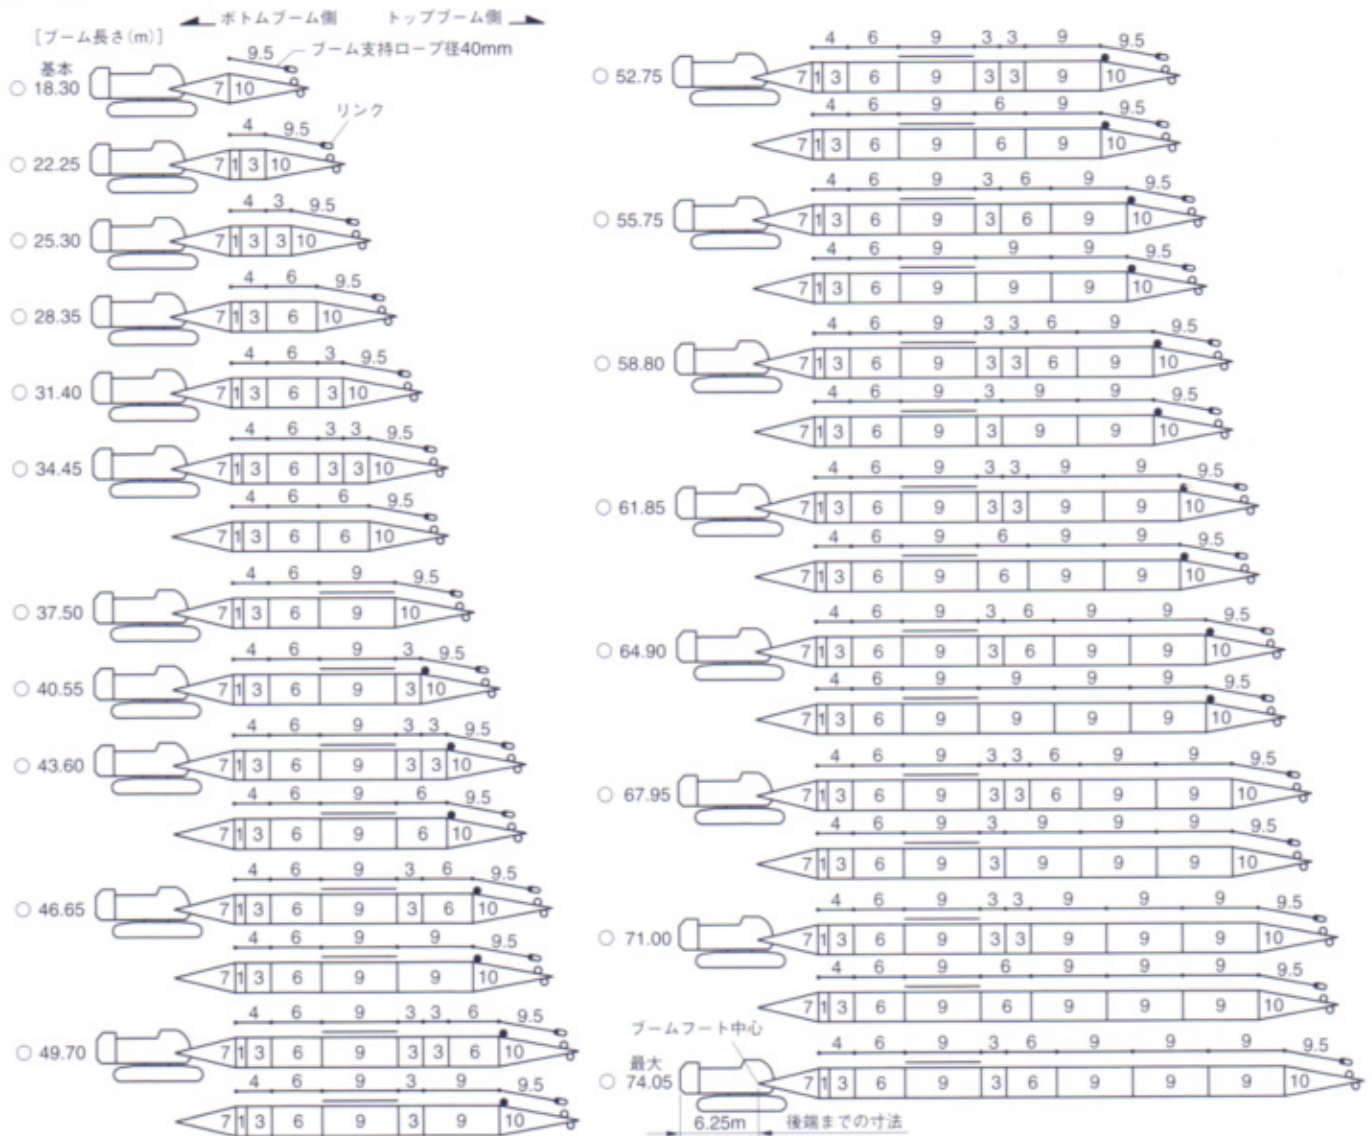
ボトムブーム側　　トップブーム側

[ブーム長さ(m)]

9.5 ブーム支持ロープ径40mm

基本 18.30
7 10

4 9.5 リンク
22.25
7 1 3 10

4 3 9.5
25.30
7 1 3 3 10

4 6 9.5
28.35
7 1 3 6 10

4 6 3 9.5
31.40
7 1 3 6 3 10

4 6 3 3 9.5
34.45
7 1 3 6 3 3 10
4 6 6 9.5
7 1 3 6 6 10

4 6 9 9.5
37.50
7 1 3 6 9 10

4 6 9 3 9.5
40.55
7 1 3 6 9 3 10

4 6 9 3 3 9.5
43.60
7 1 3 6 9 3 3 10
4 6 9 6 9.5
7 1 3 6 9 6 10

4 6 9 3 6 9.5
46.65
7 1 3 6 9 3 6 10
4 6 9 9 9.5
7 1 3 6 9 9 10

4 6 9 3 3 6 9.5
49.70
7 1 3 6 9 3 3 6 10
4 6 9 3 9 9.5
7 1 3 6 9 3 9 10

4 6 9 3 3 9 9.5
52.75
7 1 3 6 9 3 3 9 10
4 6 9 6 9 9.5
7 1 3 6 9 6 9 10

4 6 9 3 6 9 9.5
55.75
7 1 3 6 9 3 6 9 10
4 6 9 9 9 9.5
7 1 3 6 9 9 9 10

4 6 9 3 3 6 9 9.5
58.80
7 1 3 6 9 3 3 6 9 10
4 6 9 3 9 9 9.5
7 1 3 6 9 3 9 9 10

4 6 9 3 3 9 9 9.5
61.85
7 1 3 6 9 3 3 9 9 10
4 6 9 6 9 9 9.5
7 1 3 6 9 6 9 9 10

4 6 9 3 6 9 9 9.5
64.90
7 1 3 6 9 3 6 9 9 10
4 6 9 9 9 9 9.5
7 1 3 6 9 9 9 9 10

4 6 9 3 3 6 9 9 9.5
67.95
7 1 3 6 9 3 3 6 9 9 10
4 6 9 3 9 9 9 9.5
7 1 3 6 9 3 9 9 9 10

4 6 9 3 3 9 9 9 9.5
71.00
7 1 3 6 9 3 3 9 9 9 10
4 6 9 6 9 9 9 9.5
7 1 3 6 9 6 9 9 9 10

ブームフート中心
4 6 9 3 6 9 9 9 9.5
最大 74.05
7 1 3 6 9 3 6 9 9 9 10
6.25m 後端までの寸法